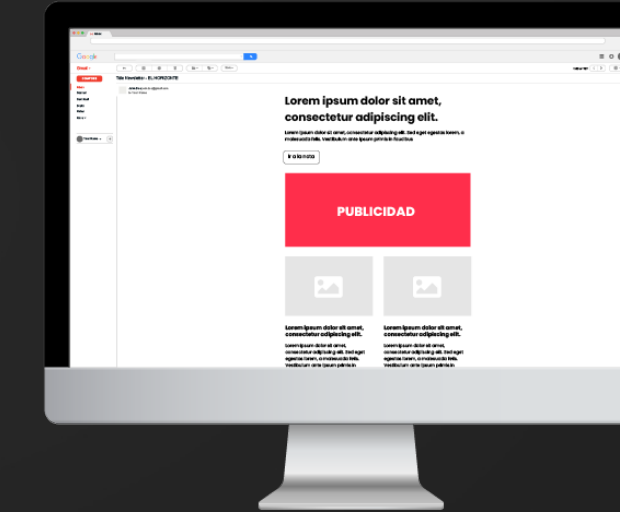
Google

Gmail

COMPOSE

Title Newsletter - EL HORIZONTE

Lorem ipsum dolor sit amet, consectetur adipiscing elit.

Lorem ipsum dolor sit amet, consectetur adipiscing elit. Sed eget egestas lorem, a malesuada felis. Vestibulum ante ipsum primis in faucibus

Ir a la nota

PUBLICIDAD

Lorem ipsum dolor sit amet, consectetur adipiscing elit.

Lorem ipsum dolor sit amet, consectetur adipiscing elit. Sed eget egestas lorem, a malesuada felis. Vestibulum ante ipsum primis in

Lorem ipsum dolor sit amet, consectetur adipiscing elit.

Lorem ipsum dolor sit amet, consectetur adipiscing elit. Sed eget egestas lorem, a malesuada felis. Vestibulum ante ipsum primis in